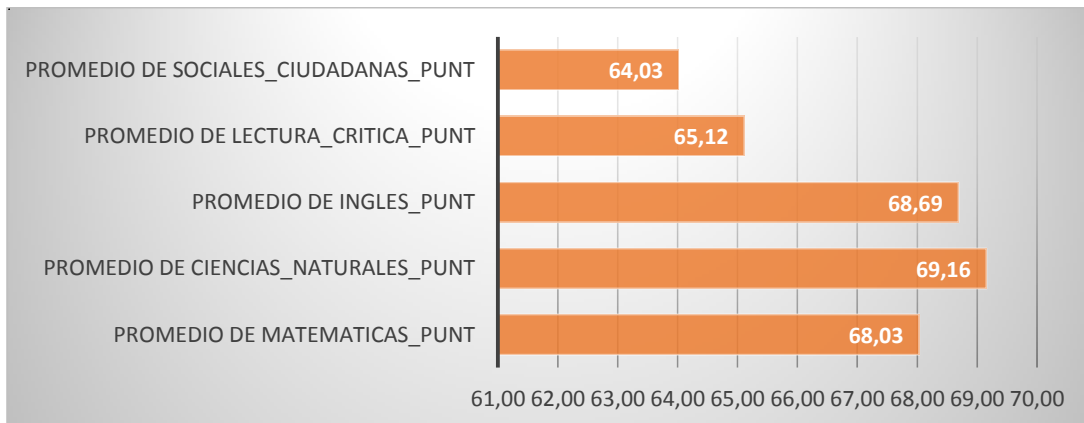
PROMEDIO DE SOCIALES_CIUDADANAS_PUNT
64,03

PROMEDIO DE LECTURA_CRITICA_PUNT
65,12

PROMEDIO DE INGLES_PUNT
68,69

PROMEDIO DE CIENCIAS_NATURALES_PUNT
69,16

PROMEDIO DE MATEMATICAS_PUNT
68,03

61,00 62,00 63,00 64,00 65,00 66,00 67,00 68,00 69,00 70,00